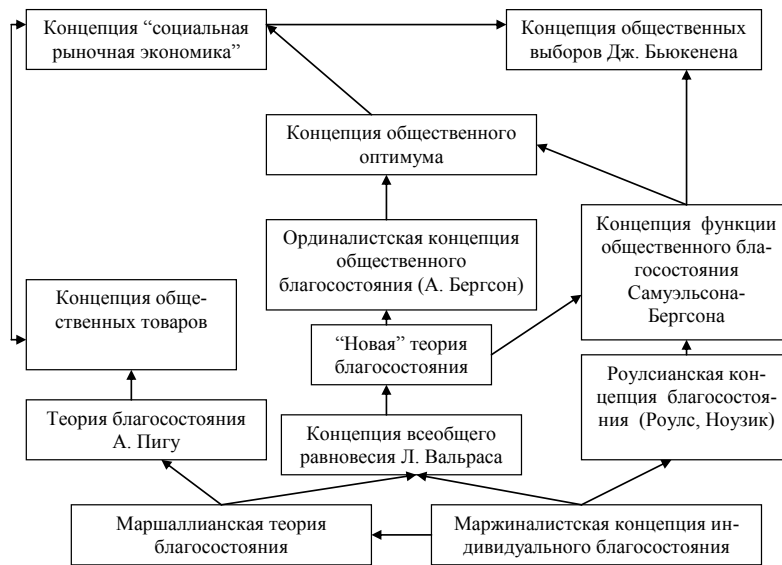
Концепция "социальная рыночная экономика"

Концепция общественных выборов Дж. Бьюкенена

Концепция общественного оптимума

Ординалистская концепция общественного благосостояния (А. Бергсон)

Концепция функции общественного благосостояния Самуэльсона-Бергсона

Концепция общественных товаров

"Новая" теория благосостояния

Роулсианская концепция благосостояния (Роулс, Ноузик)

Теория благосостояния А. Пигу

Концепция всеобщего равновесия Л. Вальраса

Маршаллианская теория благосостояния

Маржиналистская концепция индивидуального благосостояния